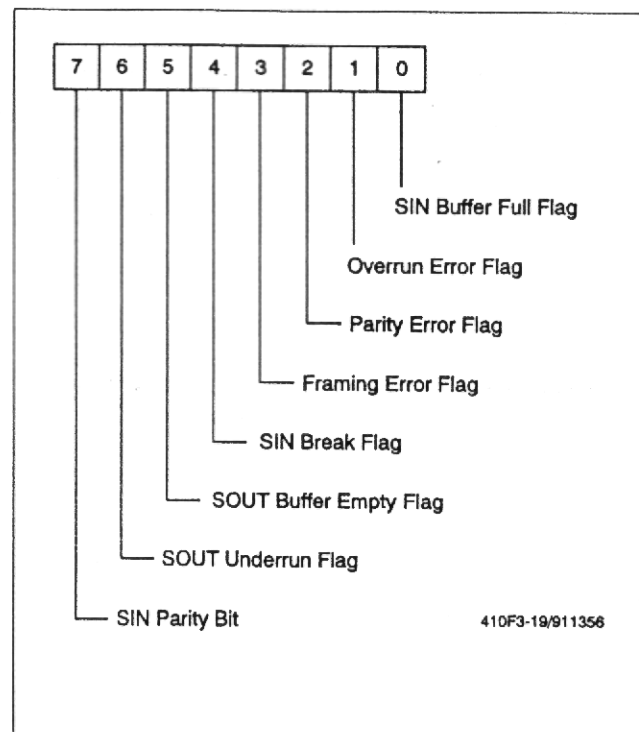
| 7 | 6 | 5 | 4 | 3 | 2 | 1 | 0 |
|---|---|---|---|---|---|---|---|

SIN Buffer Full Flag

Overrun Error Flag

Parity Error Flag

Framing Error Flag

SIN Break Flag

SOUT Buffer Empty Flag

SOUT Underrun Flag

SIN Parity Bit

410F3-19/911356